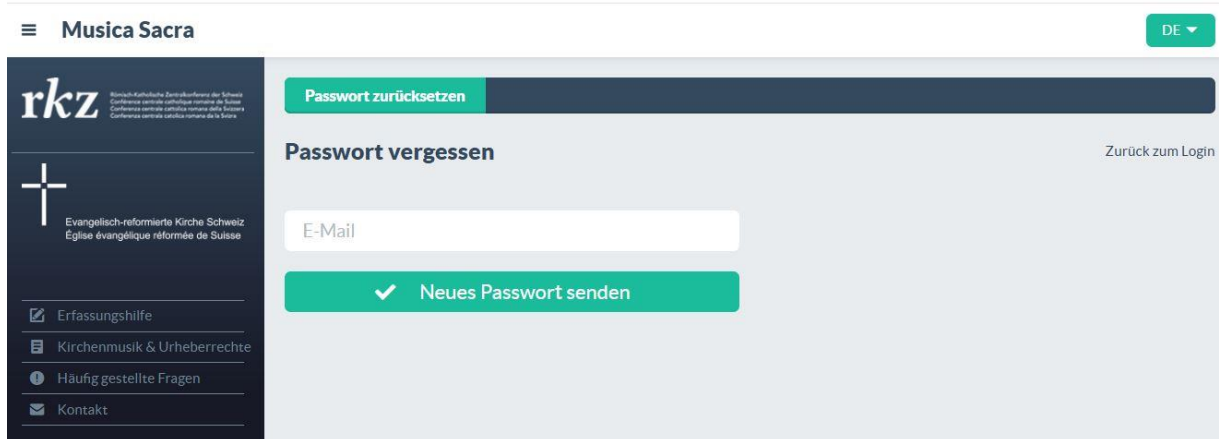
≡ Musica Sacra

DE ▾

rkz Römisch-Katholische Zentralkonferenz der Schweiz
Conférence centrale catholique romaine de Suisse
Conferenza centrale cattolica romana della Svizzera
Conferenza centrala catolica romana da la Svizra

Evangelisch-reformierte Kirche Schweiz
Église évangélique réformée de Suisse

Erfassungshilfe
Kirchenmusik & Urheberrechte
Häufig gestellte Fragen
Kontakt

Passwort zurücksetzen

Passwort vergessen

Zurück zum Login

E-Mail

Neues Passwort senden